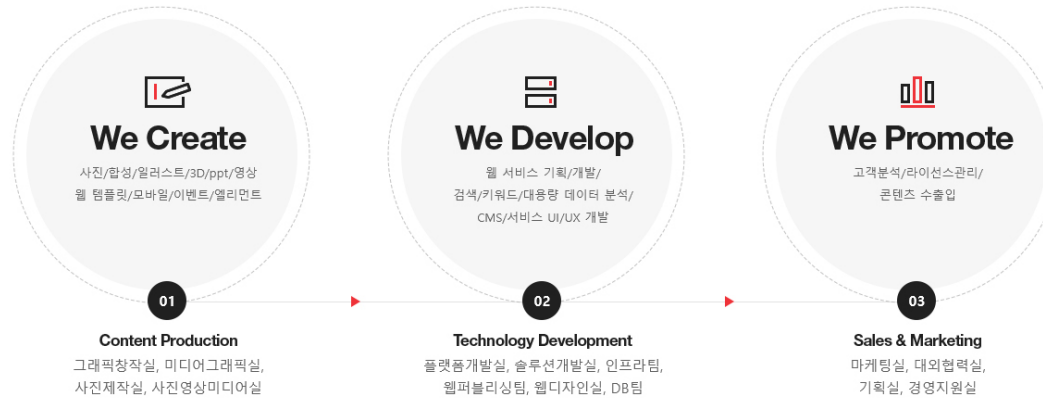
We Create

사진/합성/일러스트/3D/ppt/영상 웹 템플릿/모바일/이벤트/엘리먼트

01

Content Production

그래픽창작실, 미디어그래픽실, 사진제작실, 사진영상미디어실

We Develop

웹 서비스 기획/개발/ 검색/키워드/대용량 데이터 분석/ CMS/서비스 UI/UX 개발

02

Technology Development

플랫폼개발실, 솔루션개발실, 인프라팀, 웹퍼블리싱팀, 웹디자인실, DB팀

We Promote

고객분석/라이선스관리/ 콘텐츠 수출입

03

Sales & Marketing

마케팅실, 대외협력실, 기획실, 경영지원실